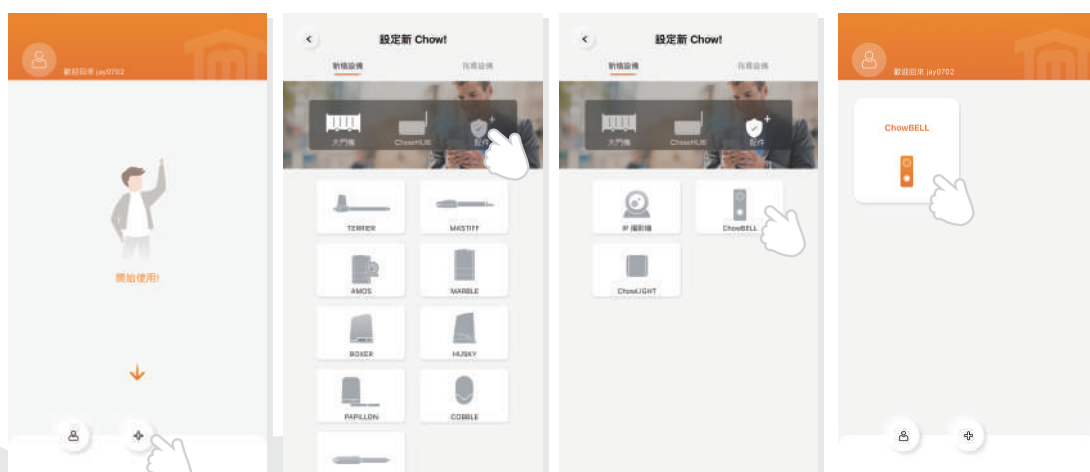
歡迎回來 jay0702

開始使用!

設定新 Chow!

新增設備

共用設備

大門機

ChowHUB

配件

TERRIER

MASTIFF

AMOS

MARBLE

BOXER

HUSKY

PAPILLON

COBBLE

設定新 Chow!

新增設備

共用設備

大門機

ChowHUB

配件

IP 攝影機

ChowBELL

ChowLIGHT

歡迎回來 jay0702

ChowBELL